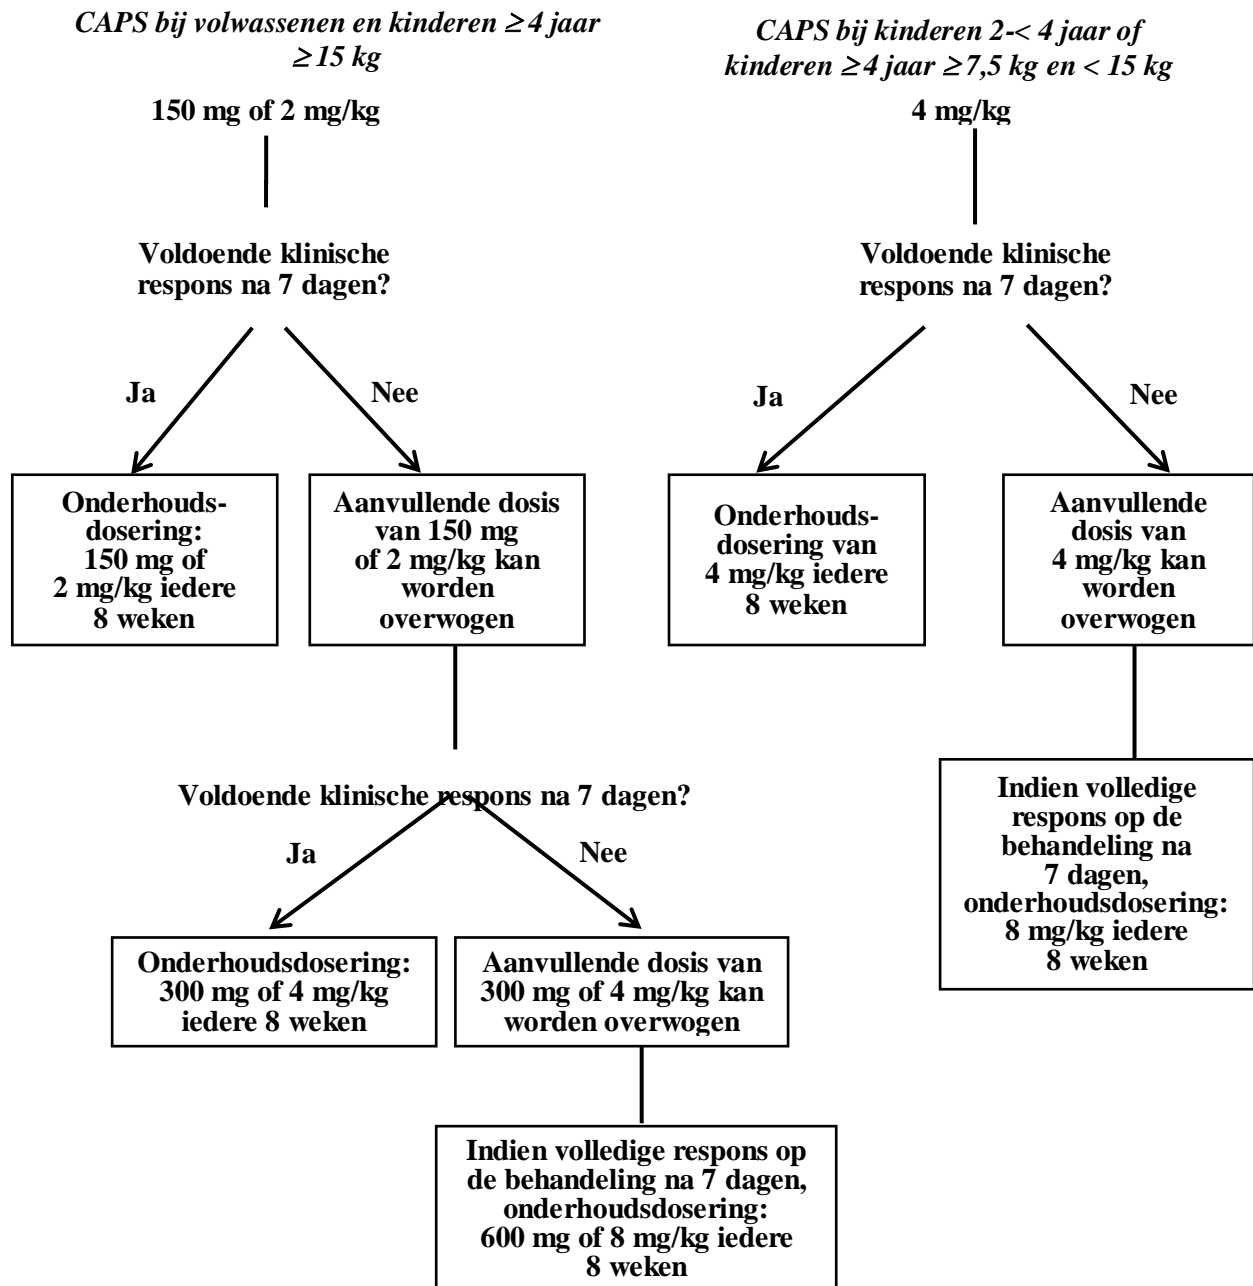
*CAPS bij volwassenen en kinderen ≥ 4 jaar ≥ 15 kg*

**150 mg of 2 mg/kg**

**Voldoende klinische respons na 7 dagen?**

**Ja**

**Nee**

**Onderhoudsdosering: 150 mg of 2 mg/kg iedere 8 weken**

**Aanvullende dosis van 150 mg of 2 mg/kg kan worden overwogen**

**Voldoende klinische respons na 7 dagen?**

**Ja**

**Nee**

**Onderhoudsdosering: 300 mg of 4 mg/kg iedere 8 weken**

**Aanvullende dosis van 300 mg of 4 mg/kg kan worden overwogen**

**Indien volledige respons op de behandeling na 7 dagen, onderhoudsdosering: 600 mg of 8 mg/kg iedere 8 weken**

*CAPS bij kinderen 2-< 4 jaar of kinderen ≥ 4 jaar ≥ 7,5 kg en < 15 kg*

**4 mg/kg**

**Voldoende klinische respons na 7 dagen?**

**Ja**

**Nee**

**Onderhoudsdosering van 4 mg/kg iedere 8 weken**

**Aanvullende dosis van 4 mg/kg kan worden overwogen**

**Indien volledige respons op de behandeling na 7 dagen, onderhoudsdosering: 8 mg/kg iedere 8 weken**